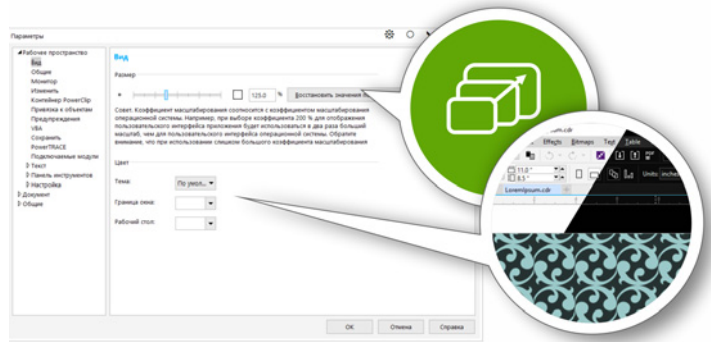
Параметры

◢ Рабочее пространство
Вид
Общие
Монитор
Изменить
Контейнер PowerClip
Привязка к объектам
Предупреждения
VBA
Сохранить
PowerTRACE
Подключаемые модули
▷ Текст
▷ Панель инструментов
▷ Настройка
▷ Документ
▷ Общие

Вид

Размер

125.0 %
Восстановить значения

Совет. Коэффициент масштабирования соотносится с коэффициентом масштабирования операционной системы. Например, при выборе коэффициента 200 % для отображения пользовательского интерфейса приложения будет использоваться в два раза больший масштаб, чем для пользовательского интерфейса операционной системы. Обратите внимание, что при использовании слишком большого коэффициента масштабирования

Цвет

Тема:
По умол...
Граница окна:
Рабочий стол:

ОК
Отмена
Справка

Effects Bitmaps Text Table
Loremipsum.cdr
11.0 "
8.5 "
Units: inches